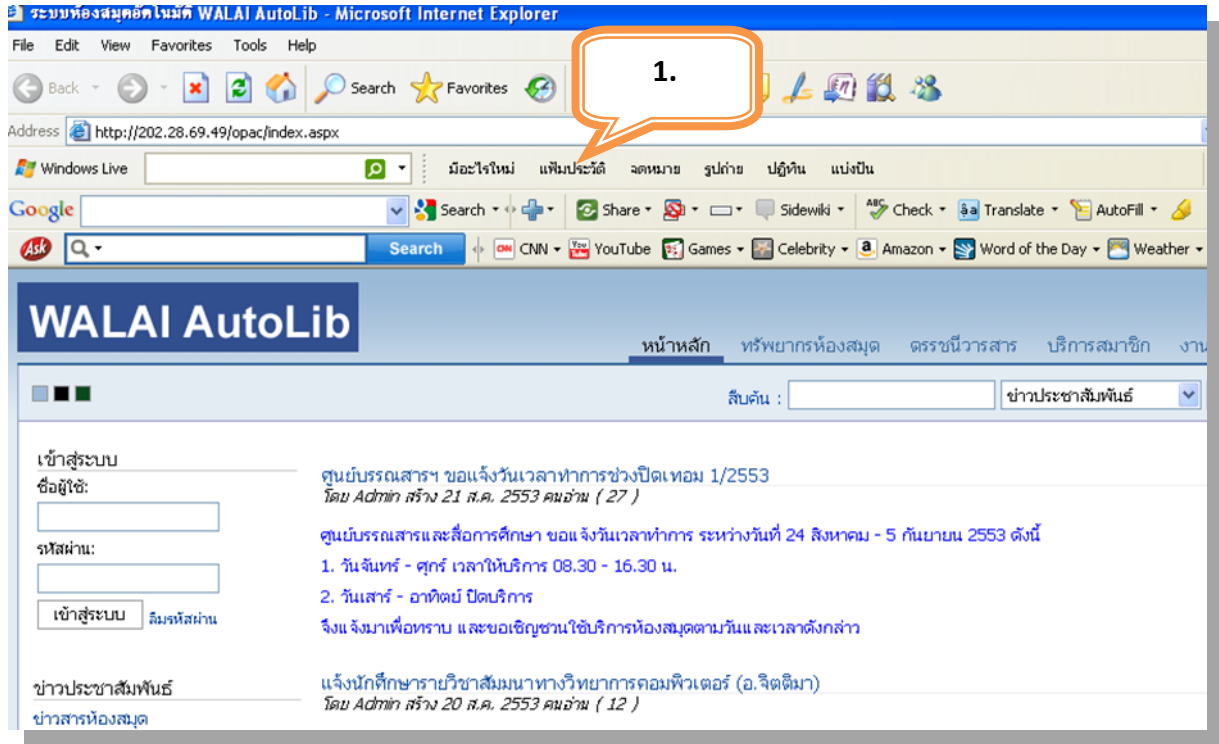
ระบบห้องสมุดอัตโนมัติ WALAI AutoLib - Microsoft Internet Explorer

File Edit View Favorites Tools Help

Back Search Favorites

1.

Address http://202.28.69.49/opac/index.aspx

Windows Live มีอะไรใหม่ แฟ้มประวัติ จดหมาย รูปถ่าย ปฏิทิน แบ่งปัน

Google Search Share Sidewiki Check Translate AutoFill

Ask Search CNN YouTube Games Celebrity Amazon Word of the Day Weather

WALAI AutoLib

หน้าหลัก ทรัพยากรห้องสมุด ดรรชนีวารสาร บริการสมาชิก งาน

สืบค้น : ข่าวประชาสัมพันธ์

เข้าสู่ระบบ
ชื่อผู้ใช้:
รหัสผ่าน:
เข้าสู่ระบบ ลืมรหัสผ่าน

ข่าวประชาสัมพันธ์
ข่าวสารห้องสมุด

ศูนย์บรรณสารฯ ขอแจ้งวันเวลาทำการช่วงปิดเทอม 1/2553
โดย Admin สร้าง 21 ส.ค. 2553 คนอ่าน ( 27 )

ศูนย์บรรณสารและสื่อการศึกษา ขอแจ้งวันเวลาทำการ ระหว่างวันที่ 24 สิงหาคม - 5 กันยายน 2553 ดังนี้

1. วันจันทร์ - ศุกร์ เวลาให้บริการ 08.30 - 16.30 น.

2. วันเสาร์ - อาทิตย์ ปิดบริการ

จึงแจ้งมาเพื่อทราบ และขอเชิญชวนใช้บริการห้องสมุดตามวันและเวลาดังกล่าว

แจ้งนักศึกษารายวิชาสัมมนาทางวิทยาการคอมพิวเตอร์ (อ.จิตติมา)
โดย Admin สร้าง 20 ส.ค. 2553 คนอ่าน ( 12 )